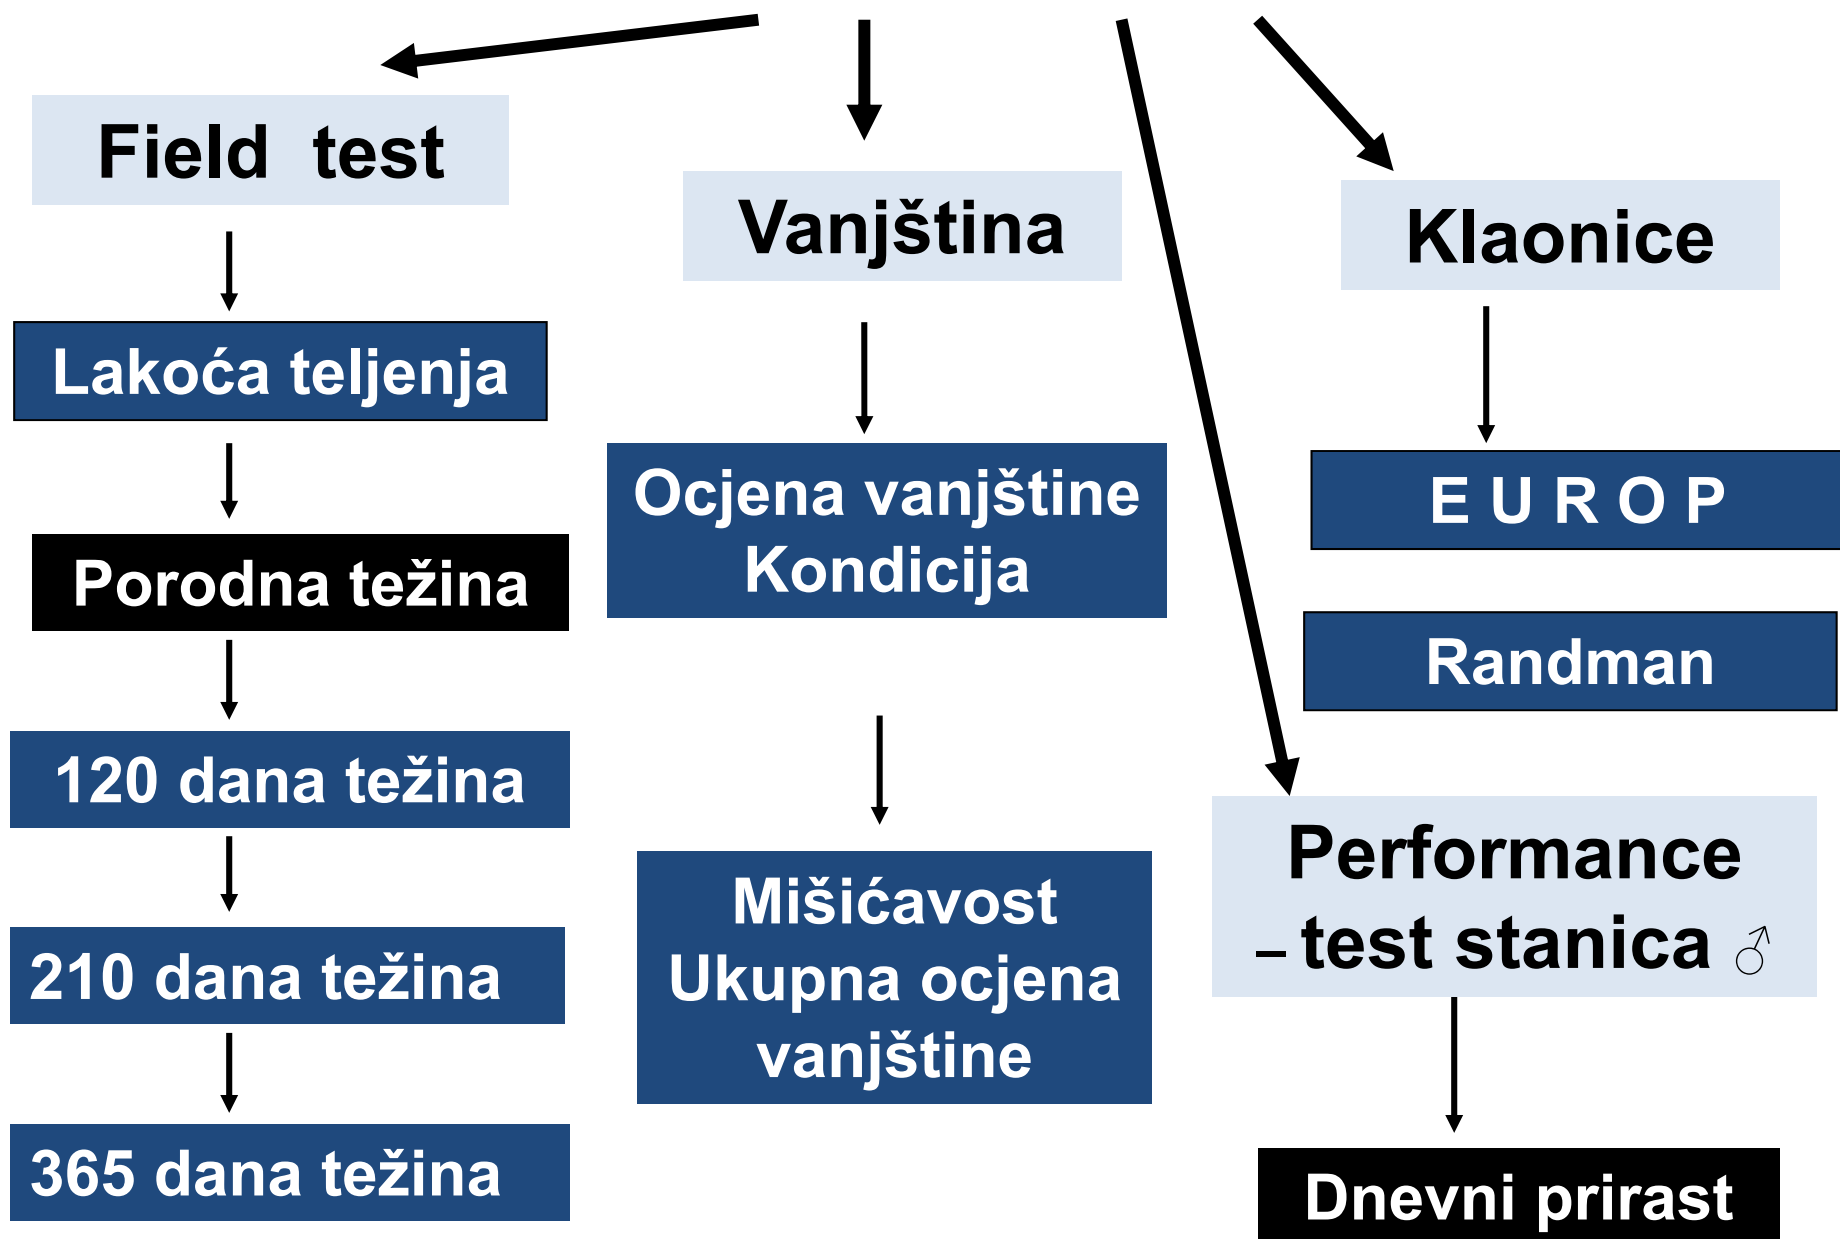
Field test

Lakoća teljenja

Porodna težina

120 dana težina

210 dana težina

365 dana težina

Vanjština

Ocjena vanjštine
Kondicija

Mišićavost
Ukupna ocjena vanjštine

Klaonice

E U R O P

Randman

Performance – test stanica ♂

Dnevni prirast